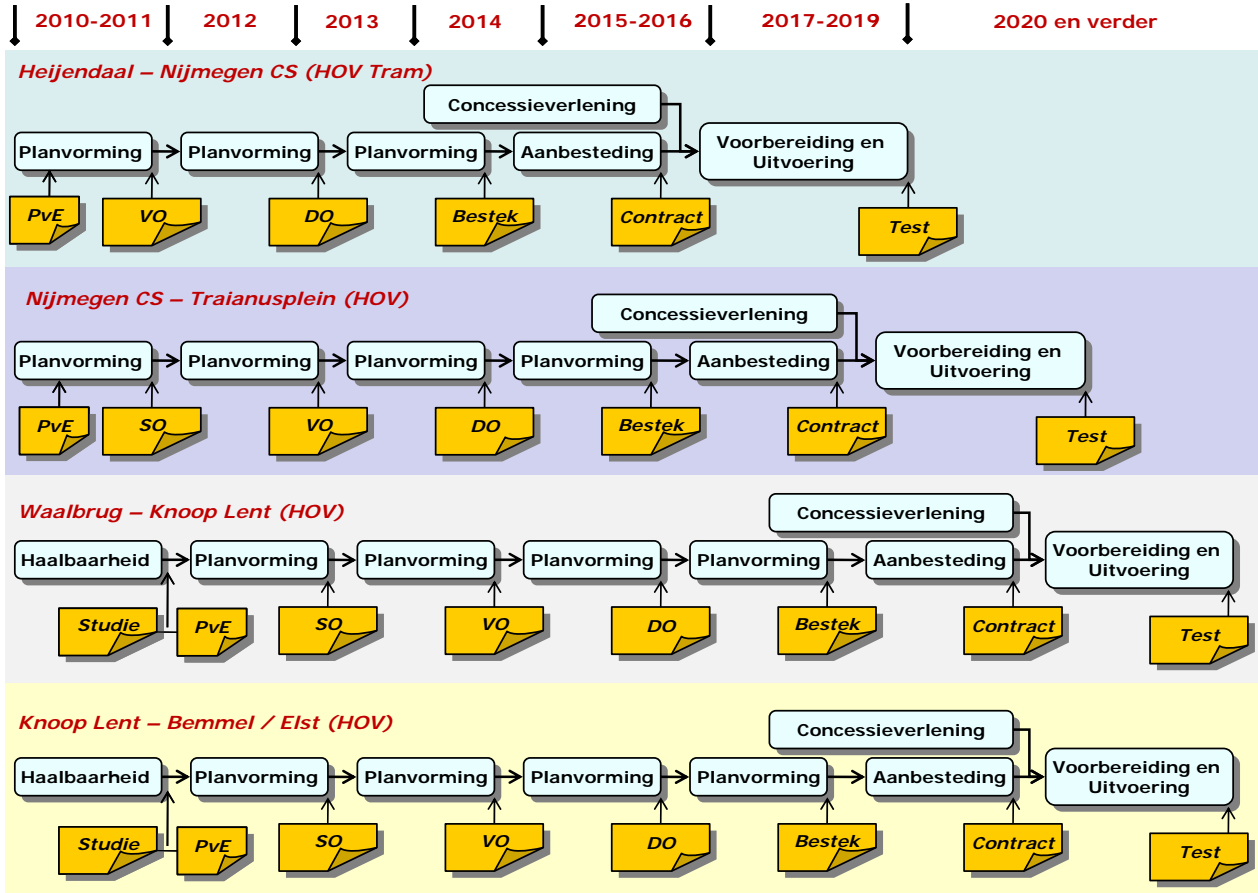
2010-2011 | 2012 | 2013 | 2014 | 2015-2016 | 2017-2019 | 2020 en verder

Heijendaal – Nijmegen CS (HOV Tram)

Concessieverlening

Planvorming → Planvorming → Planvorming → Aanbesteding → Voorbereiding en Uitvoering

PvE
VO
DO
Bestek
Contract
Test

Nijmegen CS – Traianusplein (HOV)

Concessieverlening

Planvorming → Planvorming → Planvorming → Planvorming → Aanbesteding → Voorbereiding en Uitvoering

PvE
SO
VO
DO
Bestek
Contract
Test

Waalbrug – Knoop Lent (HOV)

Concessieverlening

Haalbaarheid → Planvorming → Planvorming → Planvorming → Planvorming → Aanbesteding → Voorbereiding en Uitvoering

Studie
PvE
SO
VO
DO
Bestek
Contract
Test

Knoop Lent – Bemmel / Elst (HOV)

Concessieverlening

Haalbaarheid → Planvorming → Planvorming → Planvorming → Planvorming → Aanbesteding → Voorbereiding en Uitvoering

Studie
PvE
SO
VO
DO
Bestek
Contract
Test